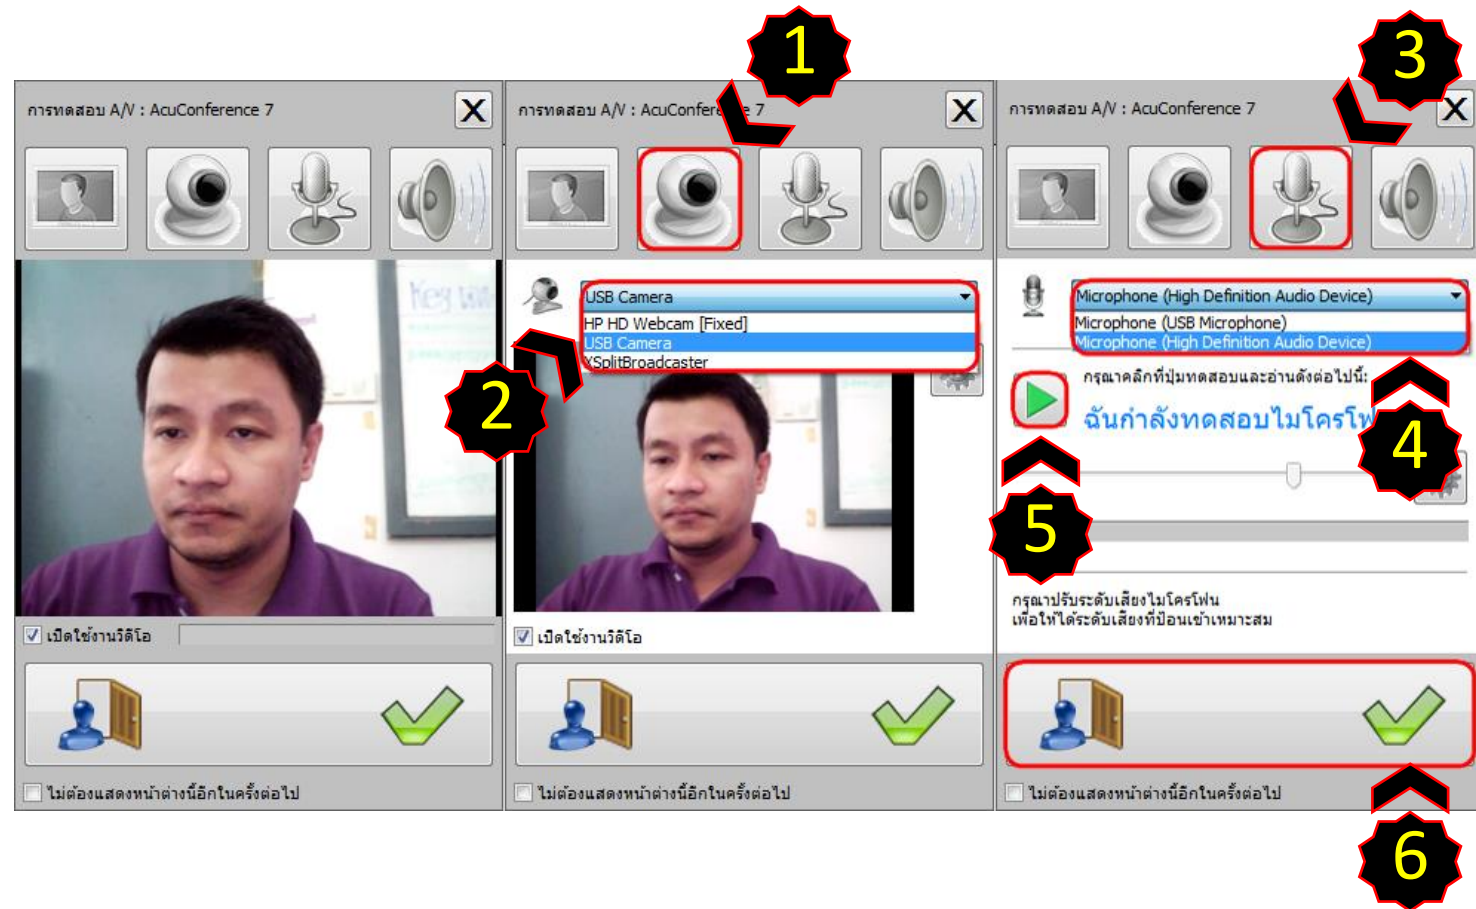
1

3

การทดสอบ A/V : AcuConference 7

X

เปิดใช้งานวิดีโอ

ไม่ต้องแสดงหน้าต่างนี้อีกในครั้งต่อไป

การทดสอบ A/V : AcuConfere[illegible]e 7

X

USB Camera

HP HD Webcam [Fixed]

USB Camera

XSplitBroadcaster

2

เปิดใช้งานวิดีโอ

ไม่ต้องแสดงหน้าต่างนี้อีกในครั้งต่อไป

การทดสอบ A/V : AcuConference 7

X

Microphone (High Definition Audio Device)

Microphone (USB Microphone)

Microphone (High Definition Audio Device)

กรุณาคลิกที่ปุ่มทดสอบและอ่านดังต่อไปนี้:

ฉันกำลังทดสอบไมโครโฟ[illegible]

4

5

กรุณาปรับระดับเสียงไมโครโฟน เพื่อให้ได้ระดับเสียงที่ป้อนเข้าเหมาะสม

ไม่ต้องแสดงหน้าต่างนี้อีกในครั้งต่อไป

6